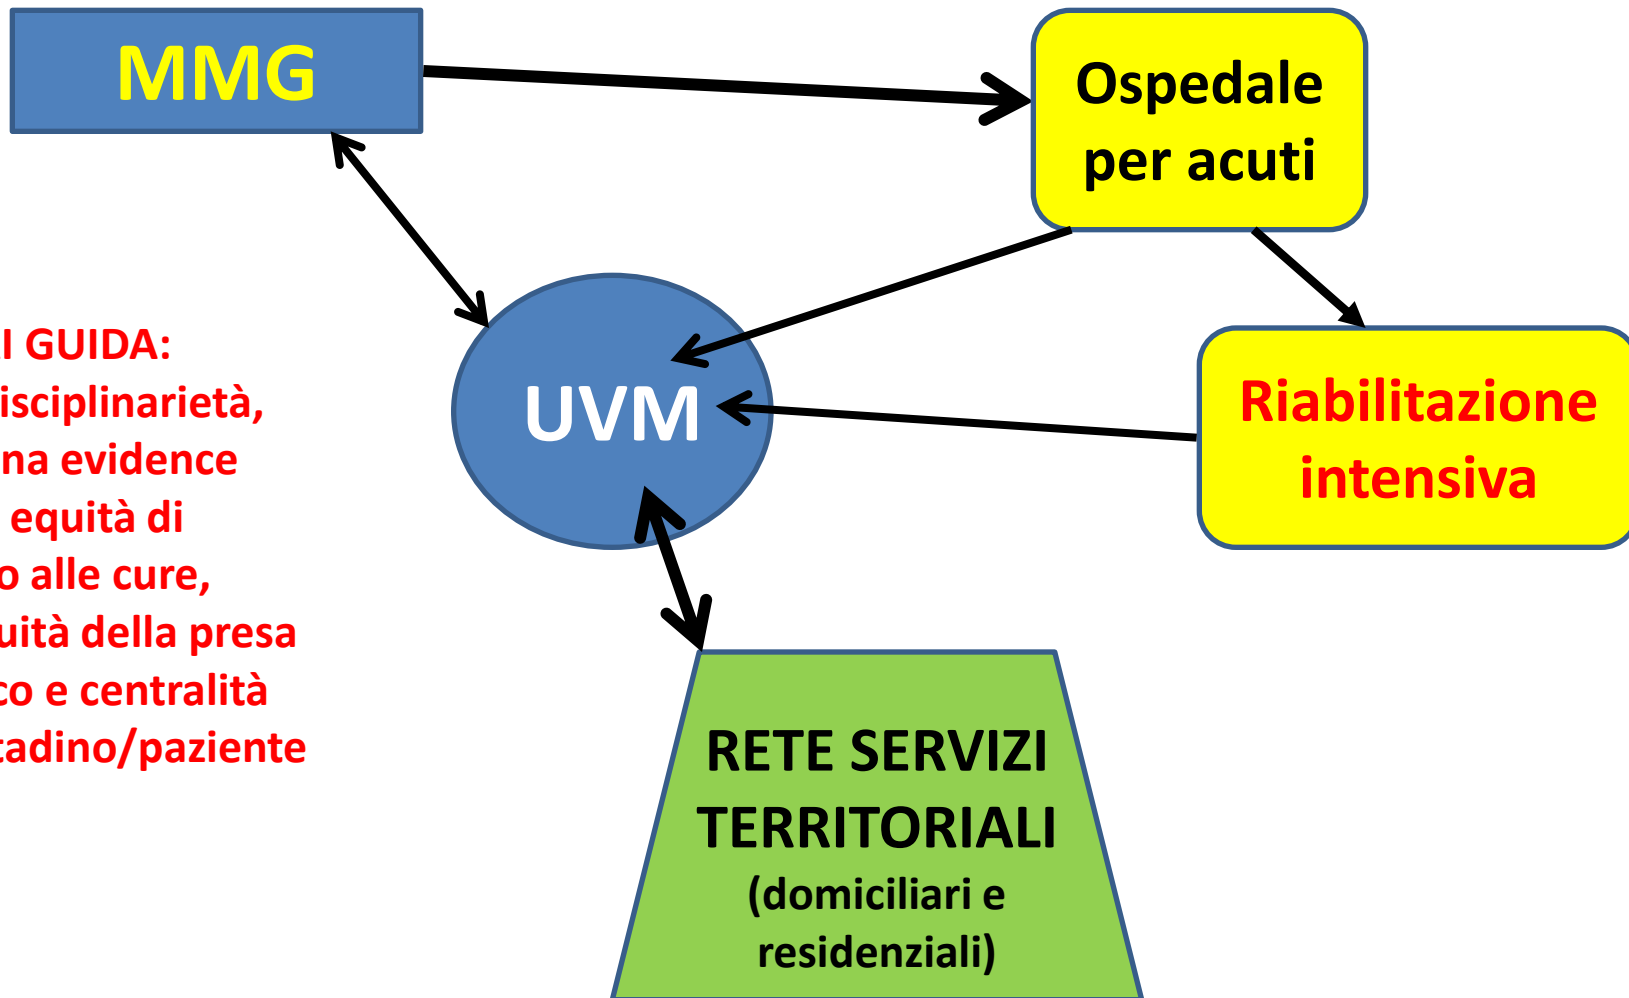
MMG

Ospedale per acuti

I GUIDA:
isciplinarietà,
na evidence
equità di
o alle cure,
uità della presa
co e centralità
tadino/paziente

UVM

Riabilitazione intensiva

RETE SERVIZI TERRITORIALI
(domiciliari e residenziali)